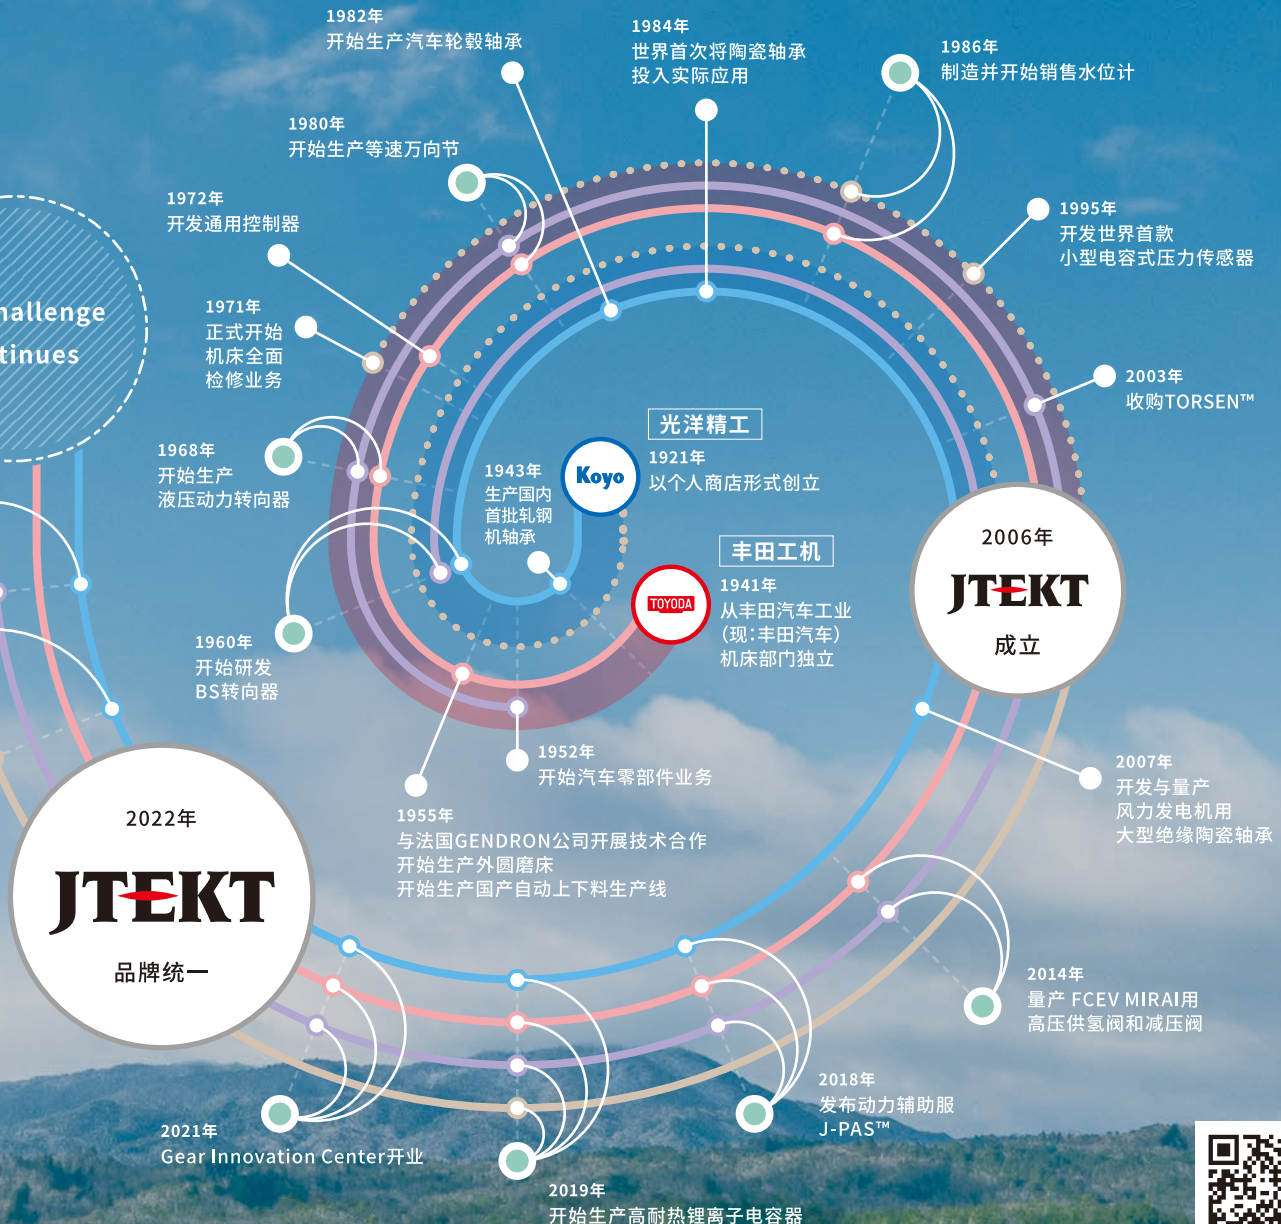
hallenge
tinues

1982年
开始生产汽车轮毂轴承

1984年
世界首次将陶瓷轴承投入实际应用

1986年
制造并开始销售水位计

1980年
开始生产等速万向节

1972年
开发通用控制器

1995年
开发世界首款小型电容式压力传感器

1971年
正式开始机床全面检修业务

2003年
收购TORSEN™

光洋精工

1968年
开始生产液压动力转向器

1943年
生产国内首批轧钢机轴承

Koyo

1921年
以个人商店形式创立

丰田工机

TOYODA

1941年
从丰田汽车工业(现:丰田汽车)机床部门独立

2006年
JTEKT
成立

1960年
开始研发BS转向器

1952年
开始汽车零部件业务

2007年
开发与量产风力发电机用大型绝缘陶瓷轴承

2022年
JTEKT
品牌统一

1955年
与法国GENDRON公司开展技术合作
开始生产外圆磨床
开始生产国产自动上下料生产线

2014年
量产 FCEV MIRAI用高压供氢阀和减压阀

2018年
发布动力辅助服J-PAS™

2021年
Gear Innovation Center开业

2019年
开始生产高耐热锂离子电容器